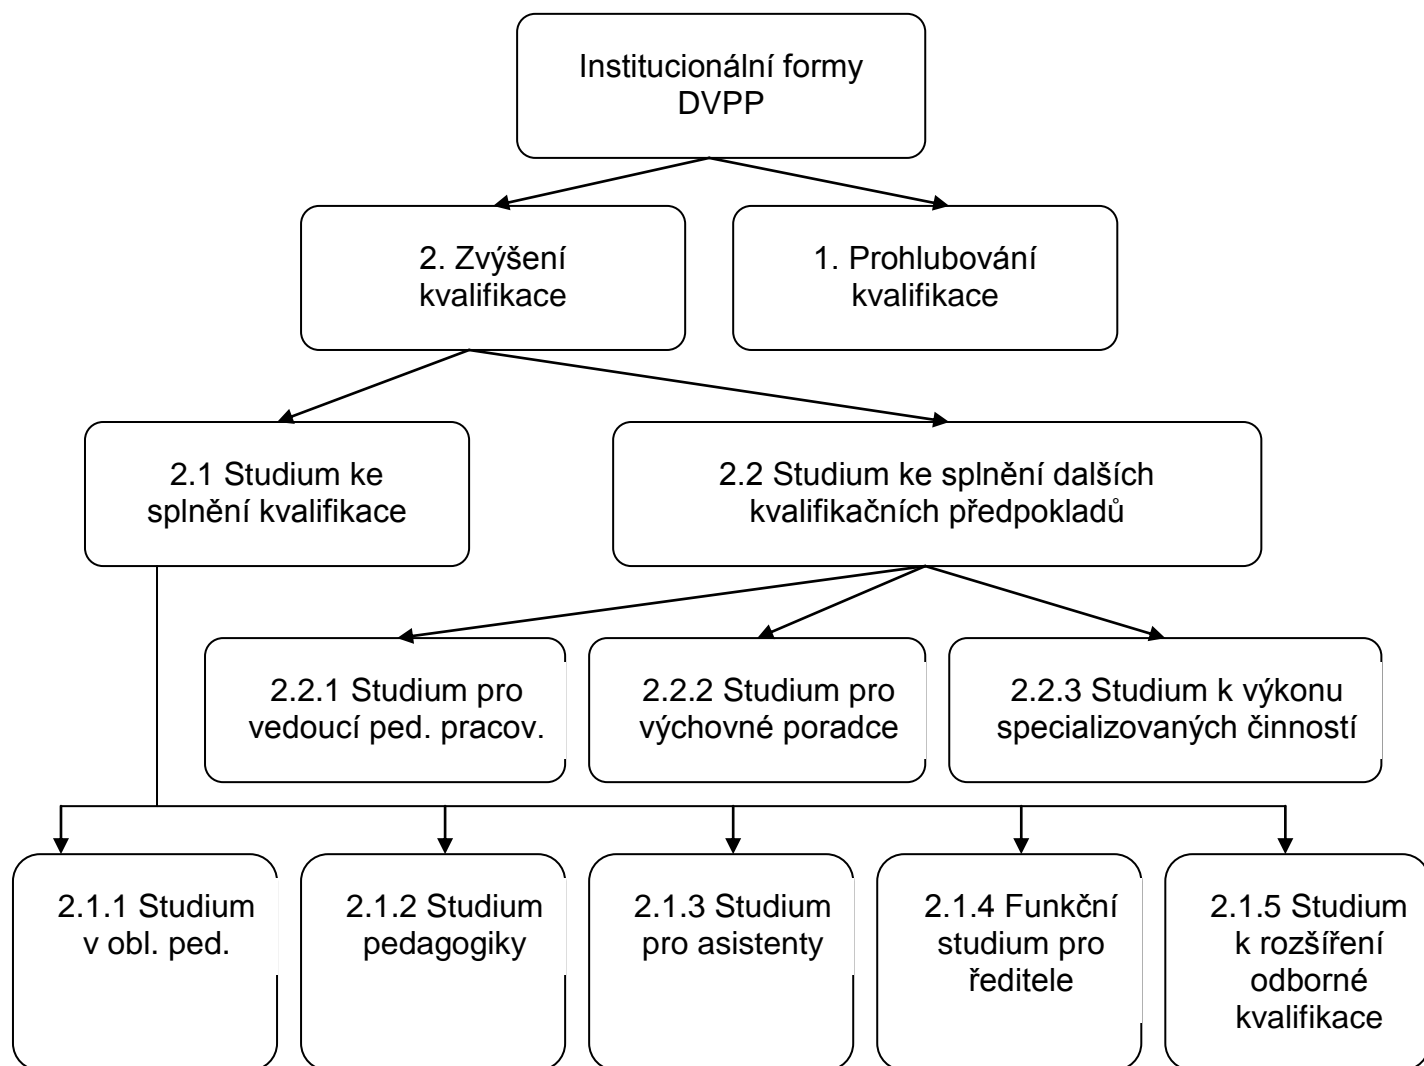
Institucionální formy DVPP

2. Zvýšení kvalifikace

1. Prohlubování kvalifikace

2.1 Studium ke splnění kvalifikace

2.2 Studium ke splnění dalších kvalifikačních předpokladů

2.2.1 Studium pro vedoucí ped. pracov.

2.2.2 Studium pro výchovné poradce

2.2.3 Studium k výkonu specializovaných činností

2.1.1 Studium v obl. ped.

2.1.2 Studium pedagogiky

2.1.3 Studium pro asistenty

2.1.4 Funkční studium pro ředitele

2.1.5 Studium k rozšíření odborné kvalifikace